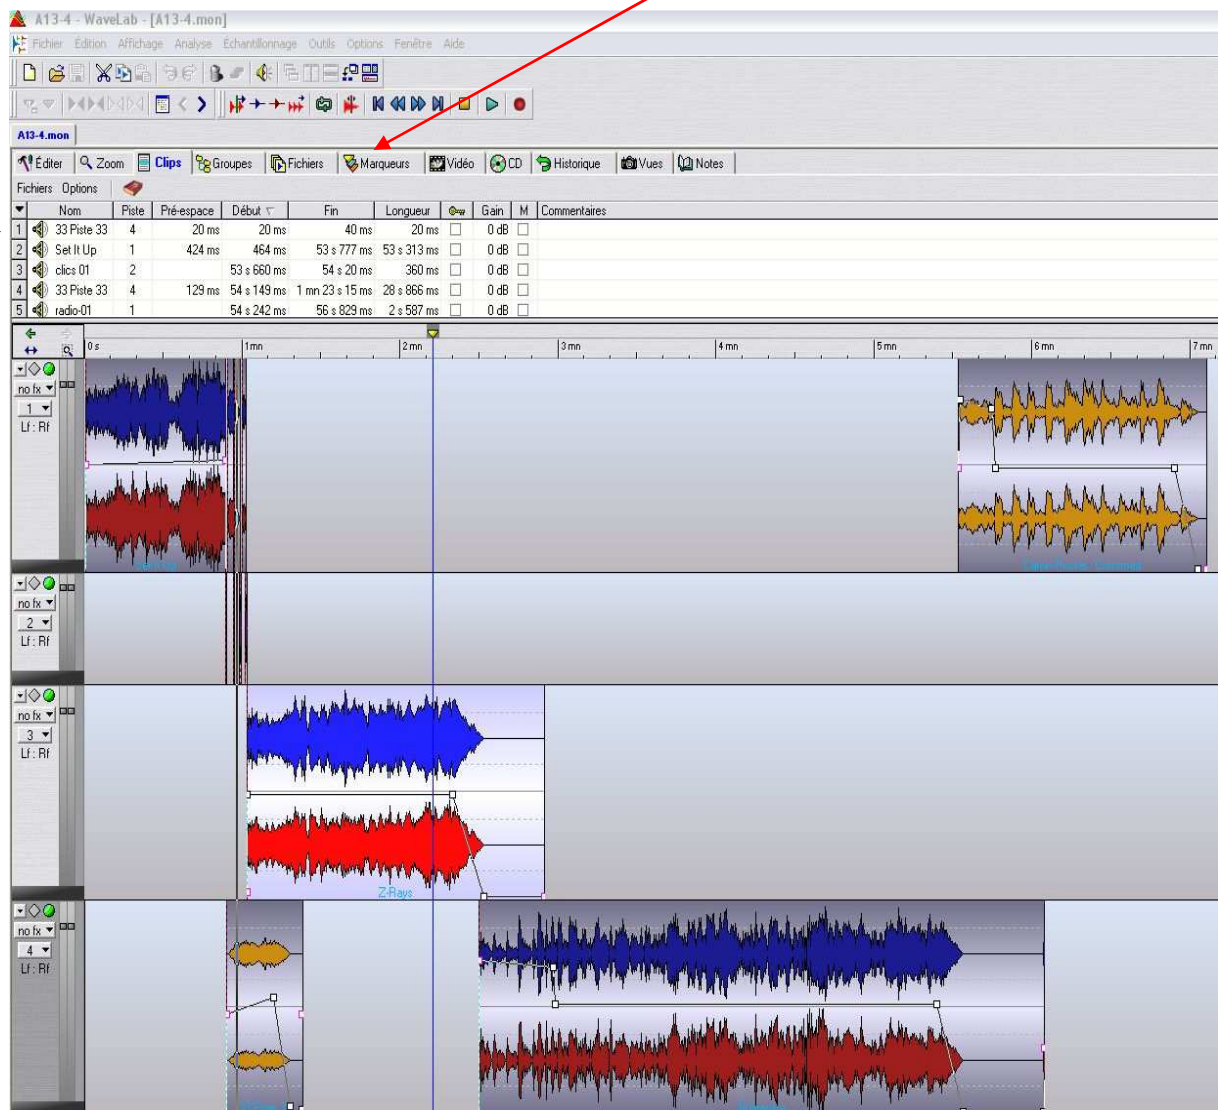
A13-4 - WaveLab - [A13-4.mon]

Fichier Édition Affichage Analyse Échantillonnage Outils Options Fenêtre Aide

A13-4.mon

Éditer Zoom Clips Groupes Fichiers Marqueurs Vidéo CD Historique Vues Notes

Fichiers Options

| | Nom | Piste | Pré-espace | Début | Fin | Longueur | | Gain | M | Commentaires |
|---|---|---|---|---|---|---|---|---|---|---|
| 1 | 33 Piste 33 | 4 | 20 ms | 20 ms | 40 ms | 20 ms | | 0 dB | | |
| 2 | Set It Up | 1 | 424 ms | 464 ms | 53 s 777 ms | 53 s 313 ms | | 0 dB | | |
| 3 | clics 01 | 2 | | 53 s 660 ms | 54 s 20 ms | 360 ms | | 0 dB | | |
| 4 | 33 Piste 33 | 4 | 129 ms | 54 s 149 ms | 1 mn 23 s 15 ms | 28 s 866 ms | | 0 dB | | |
| 5 | radio-01 | 1 | | 54 s 242 ms | 56 s 829 ms | 2 s 587 ms | | 0 dB | | |

0 s 1 mn 2 mn 3 mn 4 mn 5 mn 6 mn 7 mn

no fx 1 Lf : Rf

no fx 2 Lf : Rf

no fx 3 Lf : Rf

Z-Rays

no fx 4 Lf : Rf